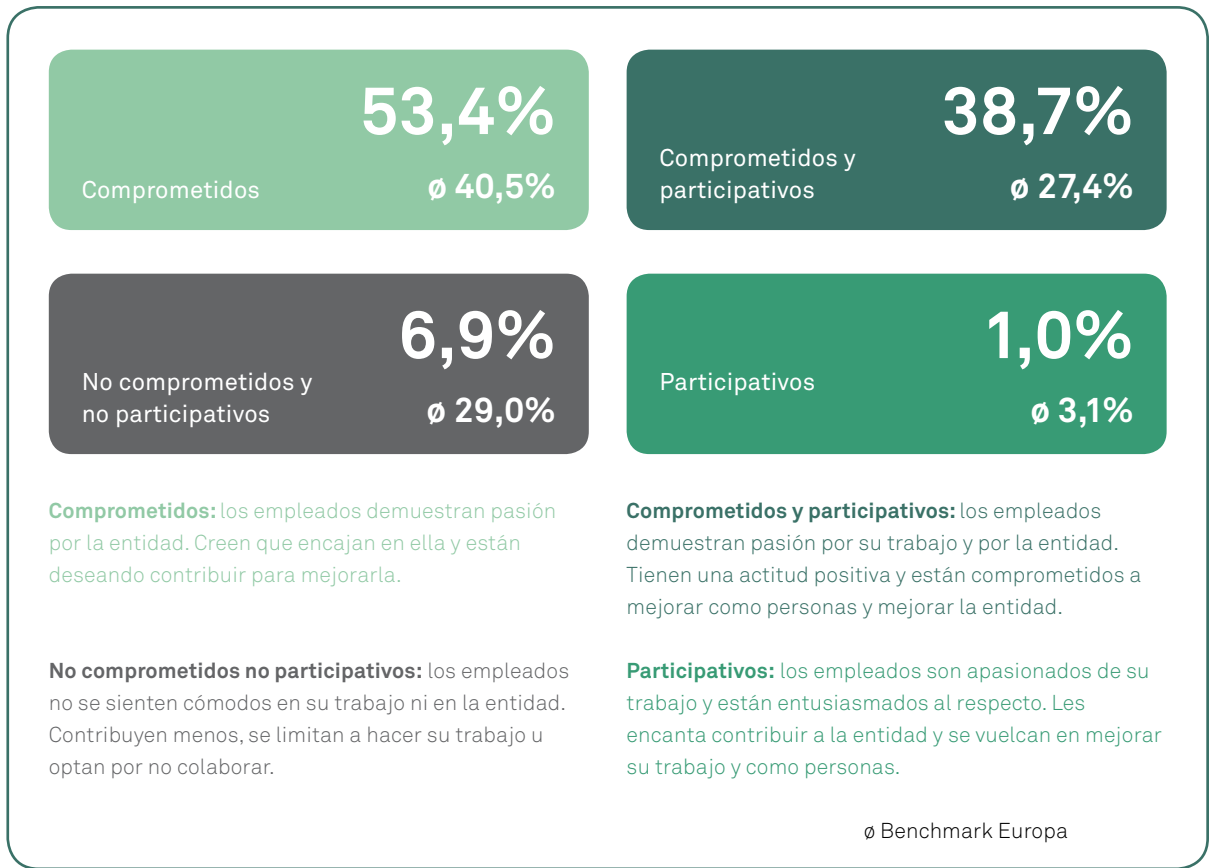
53,4%
Comprometidos
ø 40,5%

38,7%
Comprometidos y participativos
ø 27,4%

6,9%
No comprometidos y no participativos
ø 29,0%

1,0%
Participativos
ø 3,1%

**Comprometidos:** los empleados demuestran pasión por la entidad. Creen que encajan en ella y están deseando contribuir para mejorarla.

**No comprometidos no participativos:** los empleados no se sienten cómodos en su trabajo ni en la entidad. Contribuyen menos, se limitan a hacer su trabajo u optan por no colaborar.

**Comprometidos y participativos:** los empleados demuestran pasión por su trabajo y por la entidad. Tienen una actitud positiva y están comprometidos a mejorar como personas y mejorar la entidad.

**Participativos:** los empleados son apasionados de su trabajo y están entusiasmados al respecto. Les encanta contribuir a la entidad y se vuelcan en mejorar su trabajo y como personas.

ø Benchmark Europa